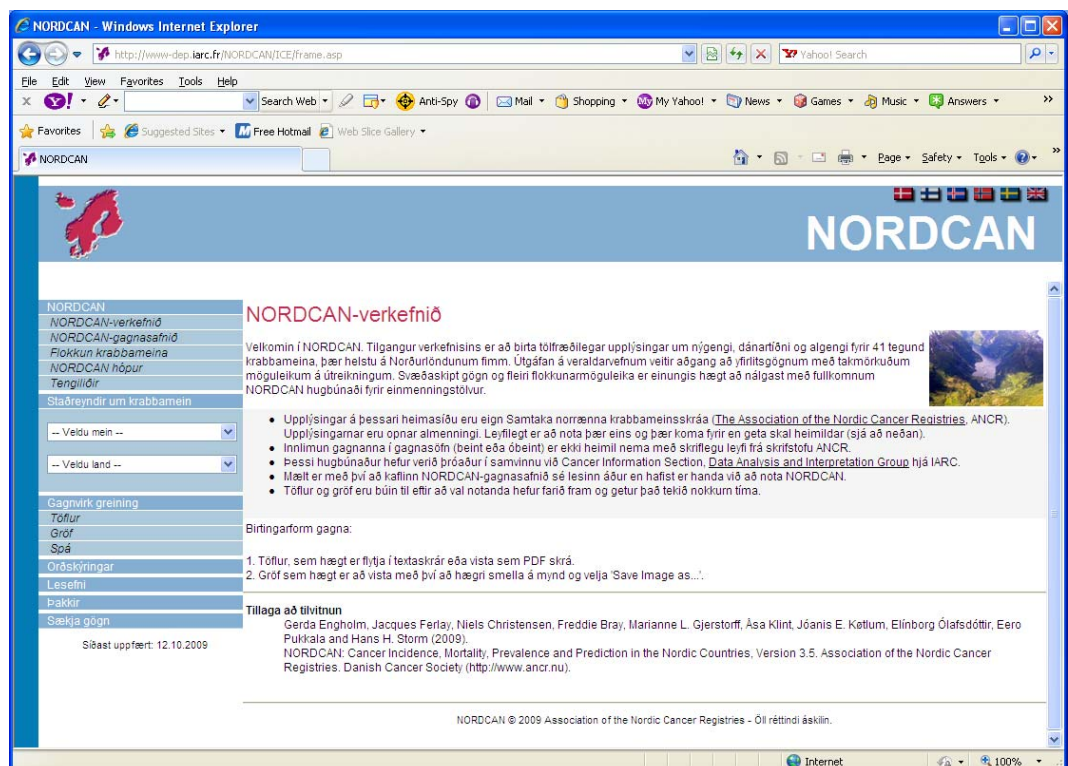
NORDCAN - Windows Internet Explorer

http://www-dep.iarc.fr/NORDCAN/ICE/frame.asp

Yahoo! Search

File Edit View Favorites Tools Help

Search Web Anti-Spy Mail Shopping My Yahoo! News Games Music Answers

Favorites Suggested Sites Free Hotmail Web Slice Gallery

NORDCAN

Page Safety Tools

NORDCAN

NORDCAN
NORDCAN-verkefnið
NORDCAN-gagnasafnið
Flokkun krabbameina
NORDCAN hópur
Tengiliðir
Staðreyndir um krabbamein

-- Veldu mein --

-- Veldu land --

Gagnvirk greining
Töflur
Gröf
Spá
Orðskýringar
Lesefni
Þakkir
Sækja gögn

Síðast uppfært: 12.10.2009

NORDCAN-verkefnið

Velkomin í NORDCAN. Tilgangur verkefnisins er að birta tölfræðilegar upplýsingar um nýgengi, dánartíðni og algengi fyrir 41 tegund krabbameina, þær helstu á Norðurlöndunum fimm. Útgáfan á veraldarvefnum veitir aðgang að yfirlitsgögnum með takmörkuðum möguleikum á útreikningum. Sværðaskipt gögn og fleiri flokkunarmöguleika er einungis hægt að nálgast með fullkomnum NORDCAN hugbúnaði fyrir einmenningstölvur.

• Upplýsingar á þessari heimasíðu eru eign Samtaka norrænna krabbameinsskráa (The Association of the Nordic Cancer Registries, ANCR). Upplýsingarnar eru opnar almenningi. Leyfilegt er að nota þær eins og þær koma fyrir en geta skal heimildar (sjá að neðan).
• Innlimun gagnanna í gagnasöfn (beint eða óbeint) er ekki heimil nema með skriflegu leyfi frá skrifstofu ANCR.
• Þessi hugbúnaður hefur verið þróaður í samvinnu við Cancer Information Section, Data Analysis and Interpretation Group hjá IARC.
• Mælt er með því að kaflinn NORDCAN-gagnasafnið sé lesinn áður en hafist er handa við að nota NORDCAN.
• Töflur og gröf eru búin til eftir að val notanda hefur farið fram og getur það tekið nokkurn tíma.

Birtingarform gagna:

1. Töflur, sem hægt er flytja í textaskrár eða vista sem PDF skrá.
2. Gröf sem hægt er að vista með því að hægri smella á mynd og velja 'Save Image as...'.

Tillaga að tilvitnun
Gerda Engholm, Jacques Ferlay, Niels Christensen, Freddie Bray, Marianne L. Gjerstorff, Åsa Klint, Jóanis E. Køtlum, Elínborg Ólafsdóttir, Eero Pukkala and Hans H. Storm (2009).
NORDCAN: Cancer Incidence, Mortality, Prevalence and Prediction in the Nordic Countries, Version 3.5. Association of the Nordic Cancer Registries. Danish Cancer Society (http://www.ancr.nu).

NORDCAN © 2009 Association of the Nordic Cancer Registries - Öll réttindi áskilin.

Internet 100%